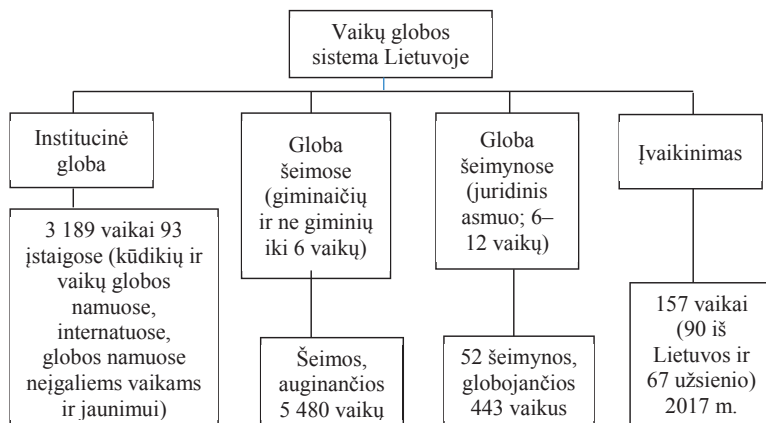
Vaikų globos sistema Lietuvoje

Institucinė globa

3 189 vaikai 93 įstaigose (kūdikių ir vaikų globos namuose, internatuose, globos namuose neįgaliems vaikams ir jaunimui)

Globa šeimose (giminaičių ir ne giminių iki 6 vaikų)

Šeimos, auginančios 5 480 vaikų

Globa šeimynose (juridinis asmuo; 6–12 vaikų)

52 šeimynos, globojančios 443 vaikus

Įvaikinimas

157 vaikai (90 iš Lietuvos ir 67 užsienio) 2017 m.